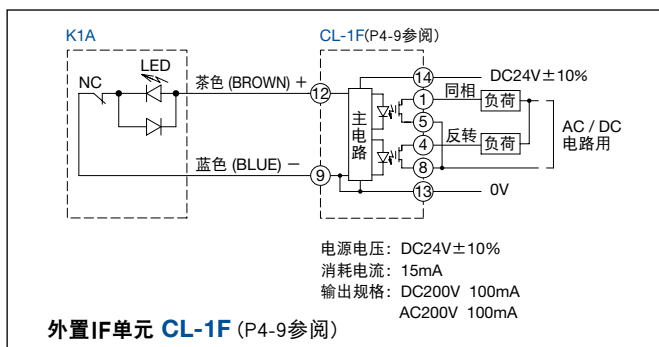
K1A

CL-1F(P4-9参阅)

NC

LED

茶色 (BROWN) +

蓝色 (BLUE) −

主电路

14 12 1 5 4 8 9 13

DC24V±10%

同相

负荷

反转

负荷

AC / DC 电路用

0V

电源电压：DC24V±10%
消耗电流：15mA
输出规格：DC200V 100mA
AC200V 100mA

外置IF单元 CL-1F (P4-9参阅)